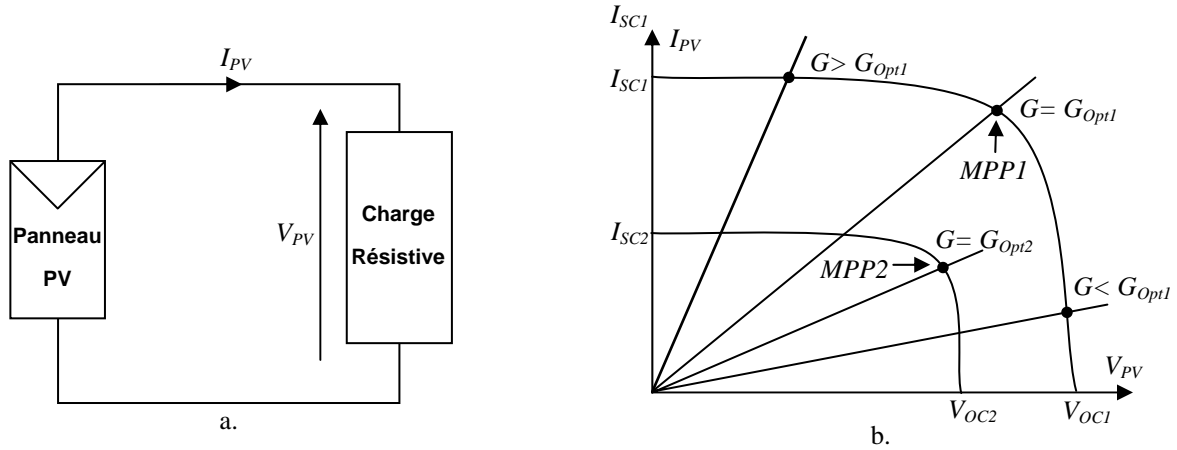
$I_{PV}$

Panneau PV

$V_{PV}$

Charge Résistive

a.

$I_{SC1}$

$I_{PV}$

$I_{SC1}$

$G > G_{Opt1}$

$G = G_{Opt1}$

MPP1

$I_{SC2}$

$G = G_{Opt2}$

MPP2

$G < G_{Opt1}$

$V_{PV}$

$V_{OC2}$

$V_{OC1}$

b.